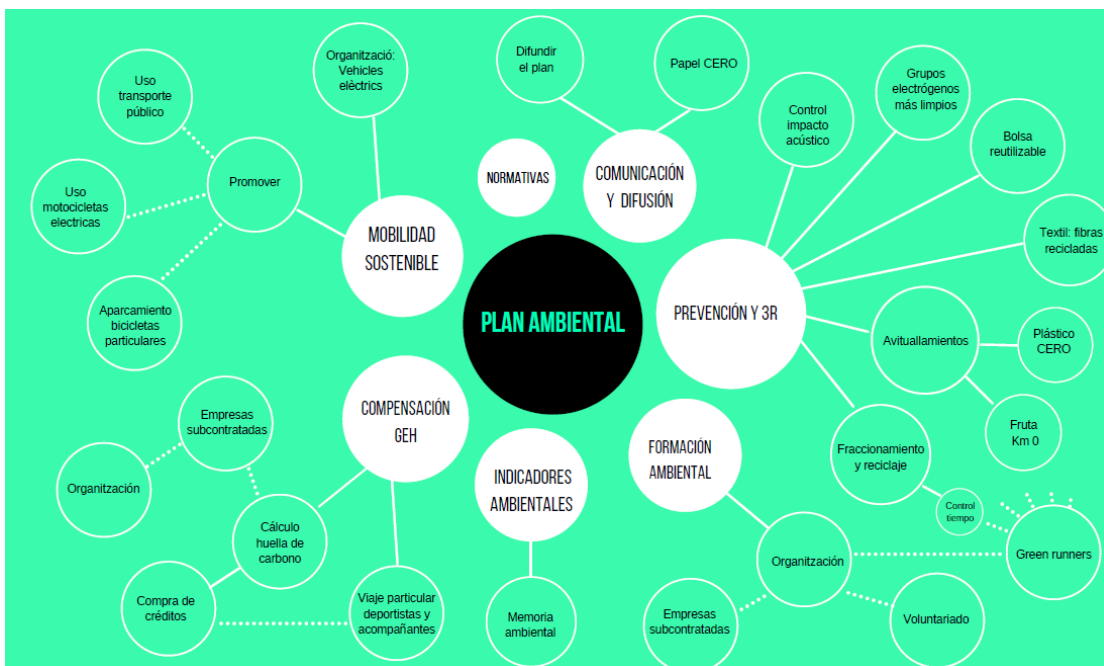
PLAN AMBIENTAL

MOBILIDAD SOSTENIBLE

Organització: Vehicles elèctrics

Promover

Uso transporte público

Uso motocicletas electricas

Aparcamiento bicicletas particulares

NORMATIVAS

COMUNICACIÓN Y DIFUSIÓN

Difundir el plan

Papel CERO

PREVENCIÓN Y 3R

Control impacto acústico

Grupos electrógenos más limpios

Bolsa reutilizable

Textil: fibras recicladas

Avituallamientos

Plástico CERO

Fruta Km 0

Fraccionamiento y reciclaje

Control tiempo

Green runners

FORMACIÓN AMBIENTAL

Organización

Empresas subcontratadas

Voluntariado

INDICADORES AMBIENTALES

Memoria ambiental

COMPENSACIÓN GEH

Empresas subcontratadas

Organització

Cálculo huella de carbono

Compra de créditos

Viaje particular deportistas y acompañantes